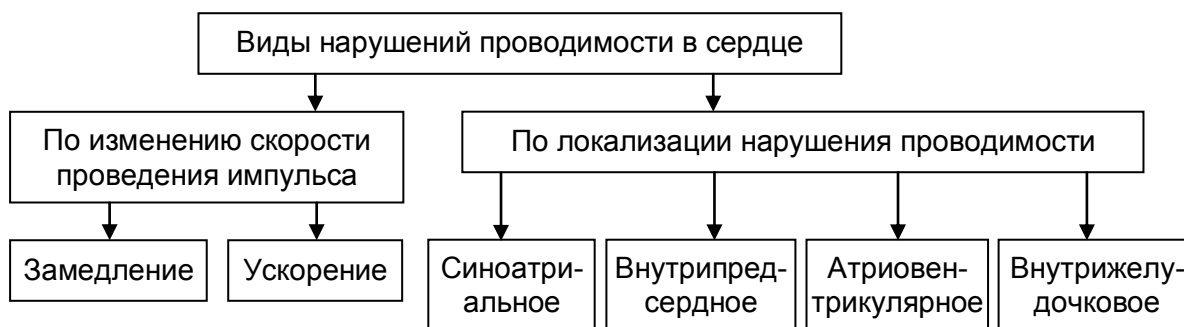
Виды нарушений проводимости в сердце

По изменению скорости проведения импульса

По локализации нарушения проводимости

Замедление

Ускорение

Синоатриальное

Внутрипредсердное

Атриовентрикулярное

Внутрижелудочковое